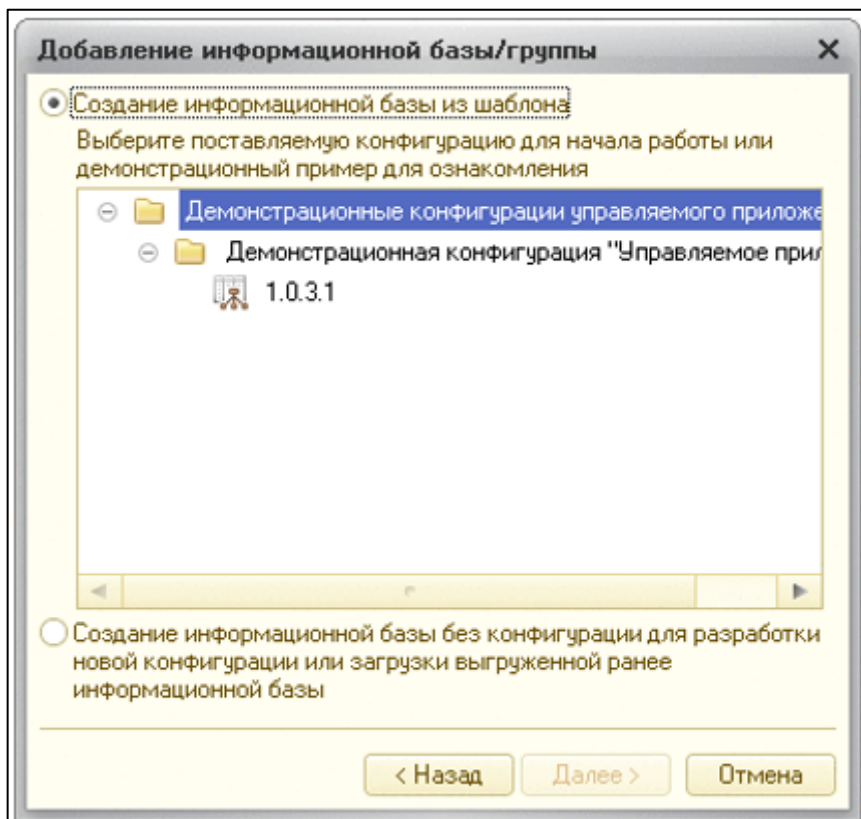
Добавление информационной базы/группы ✕

Создание информационной базы из шаблона

Выберите поставляемую конфигурацию для начала работы или демонстрационный пример для ознакомления

Демонстрационные конфигурации управляемого приложе

Демонстрационная конфигурация "Управляемое прил

1.0.3.1

Создание информационной базы без конфигурации для разработки новой конфигурации или загрузки выгруженной ранее информационной базы

< Назад

Далее >

Отмена